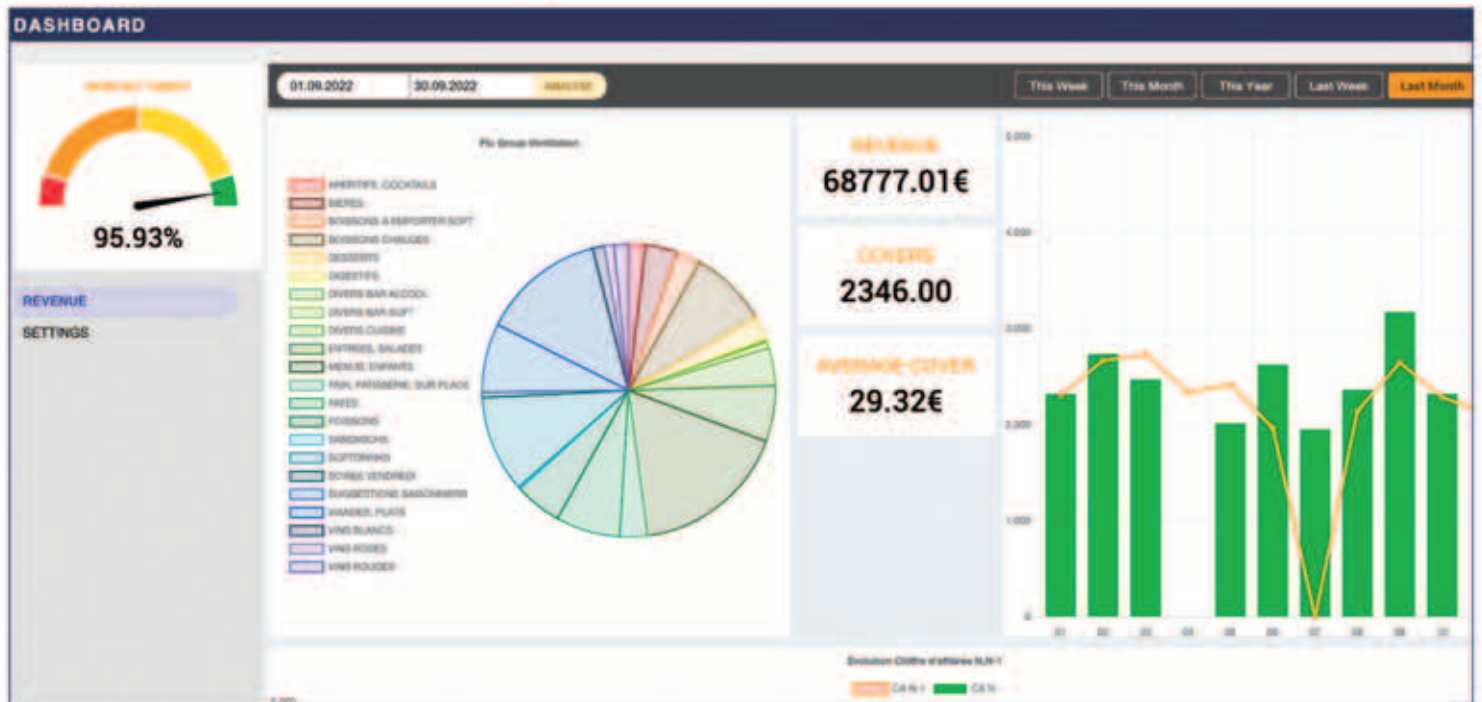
DASHBOARD

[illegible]

95.93%

REVENUE

SETTINGS

01.09.2022

30.09.2022

ANALYSE

This Week

This Month

This Year

Last Week

Last Month

Pie Group Ventilation

APERITIFS, COCKTAILS

BIERES

BOISSONS A EMPORTER SOFT

BOISSONS CHAUDES

DESSERTS

DIGESTIFS

DIVERS BAR ALCOOL

DIVERS BAR SOFT

DIVERS CUISINE

ENTREES, SALADES

MENUE ENFANTS

PAIN, PATISSERIE, SUR PLACE

PATES

POISSONS

SANDWICHS

SOFTDRINKS

SOIREE VENDREDI

SUGGESTIONS SAISONNIERS

VIANDES, PLATS

VINS BLANCS

VINS ROSES

VINS ROUGES

REVENUE

68777.01€

COVERS

2346.00

AVERAGE COVER

29.32€

5.000

4.000

3.000

2.000

1.000

0

01

02

03

04

05

06

07

08

09

10

Evolution Chiffre d'affaires N,N-1

CA N-1

CA N